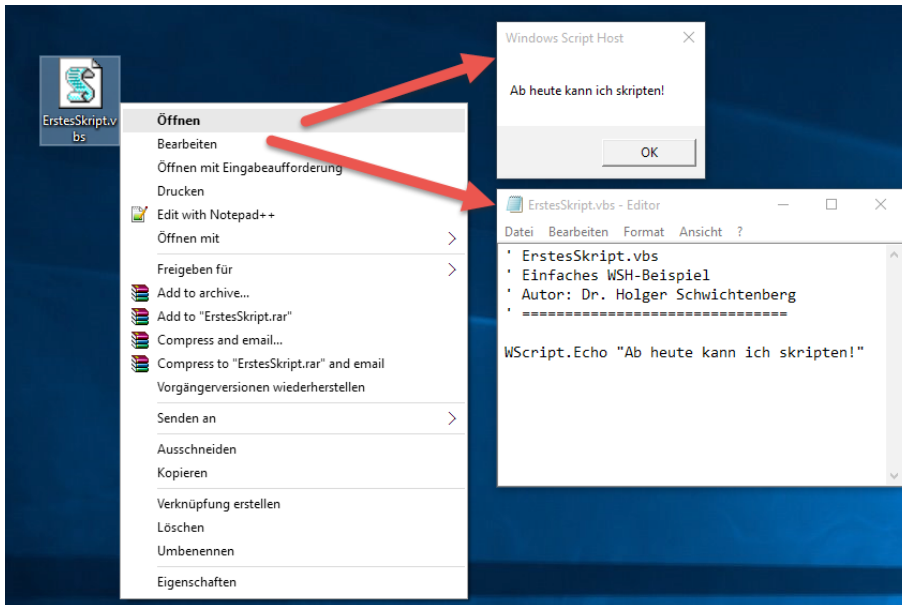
ErstesSkript.vbs

Öffnen
Bearbeiten
Öffnen mit Eingabeaufforderung
Drucken
Edit with Notepad++
Öffnen mit
Freigeben für
Add to archive...
Add to "ErstesSkript.rar"
Compress and email...
Compress to "ErstesSkript.rar" and email
Vorgängerversionen wiederherstellen
Senden an
Ausschneiden
Kopieren
Verknüpfung erstellen
Löschen
Umbenennen
Eigenschaften

Windows Script Host
Ab heute kann ich skripten!
OK

ErstesSkript.vbs - Editor
Datei Bearbeiten Format Ansicht ?
' ErstesSkript.vbs
' Einfaches WSH-Beispiel
' Autor: Dr. Holger Schwichtenberg
' ==============================

WScript.Echo "Ab heute kann ich skripten!"